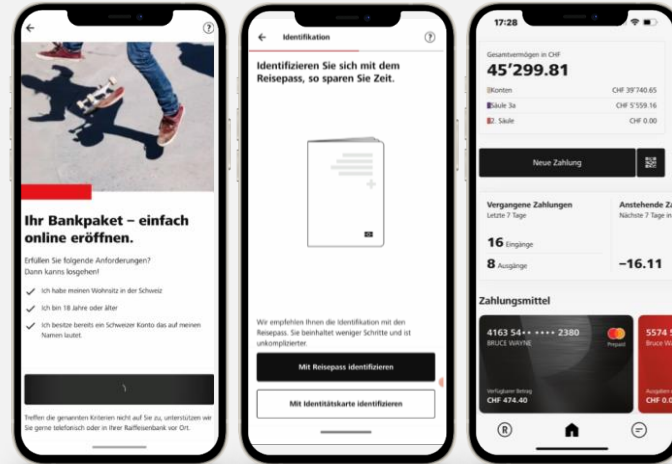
←
?

Ihr Bankpaket – einfach online eröffnen.

Erfüllen Sie folgende Anforderungen? Dann kanns losgehen!

Ich habe meinen Wohnsitz in der Schweiz

Ich bin 18 Jahre oder älter

Ich besitze bereits ein Schweizer Konto das auf meinen Namen lautet.

Treffen die genannten Kriterien nicht auf Sie zu, unterstützen wir Sie gerne telefonisch oder in Ihrer Raiffeisenbank vor Ort.

←
Identifikation
?

Identifizieren Sie sich mit dem Reisepass, so sparen Sie Zeit.

Wir empfehlen Ihnen die Identifikation mit den Reisepass. Sie beinhaltet weniger Schritte und ist unkomplizierter.

Mit Reisepass identifizieren

Mit Identitätskarte identifizieren

17:28

Gesamtvermögen in CHF
45'299.81

| Konten | CHF 39'740.65 |
|---|---|
| Säule 3a | CHF 5'559.16 |
| 2. Säule | CHF 0.00 |

Neue Zahlung

Vergangene Zahlungen
Letzte 7 Tage

16 Eingänge
8 Ausgänge

Anstehende Z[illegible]
Nächste 7 Tage in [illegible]

–16.11

Zahlungsmittel

4163 54•• •••• 2380
BRUCE WAYNE
Prepaid
Verfügbarer Betrag
CHF 474.40

5574 5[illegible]
Bruce W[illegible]
Ausgaben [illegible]
CHF 0.0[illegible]

R